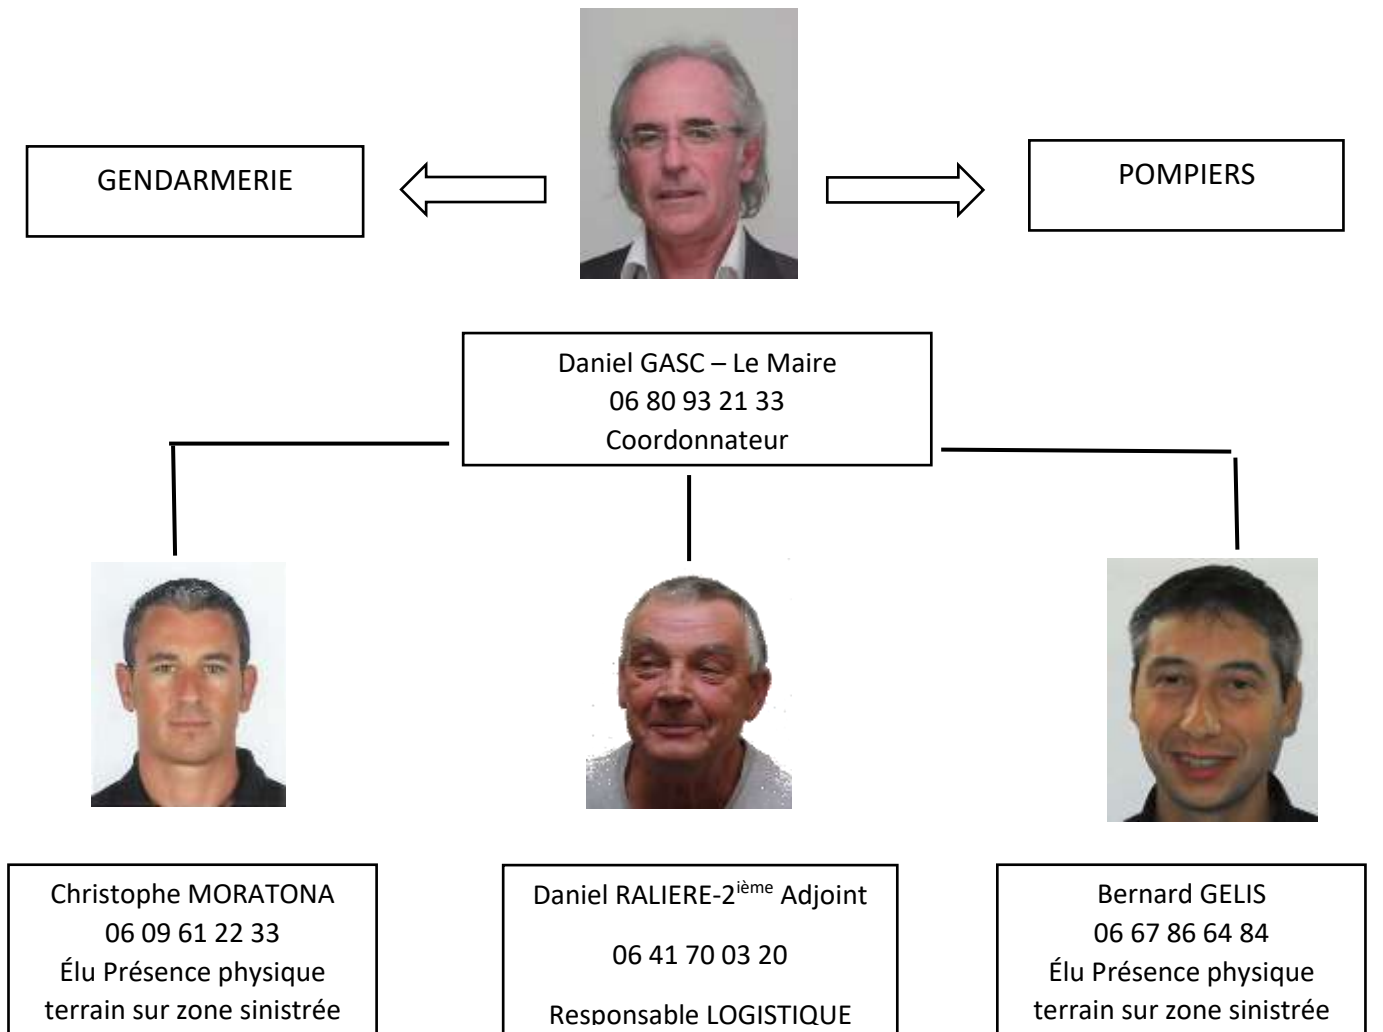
GENDARMERIE

POMPIERS

Daniel GASC – Le Maire
06 80 93 21 33
Coordonnateur

Christophe MORATONA
06 09 61 22 33
Élu Présence physique terrain sur zone sinistrée

Daniel RALIERE-2$^{ième}$ Adjoint

06 41 70 03 20

Responsable LOGISTIQUE

Bernard GELIS
06 67 86 64 84
Élu Présence physique terrain sur zone sinistrée